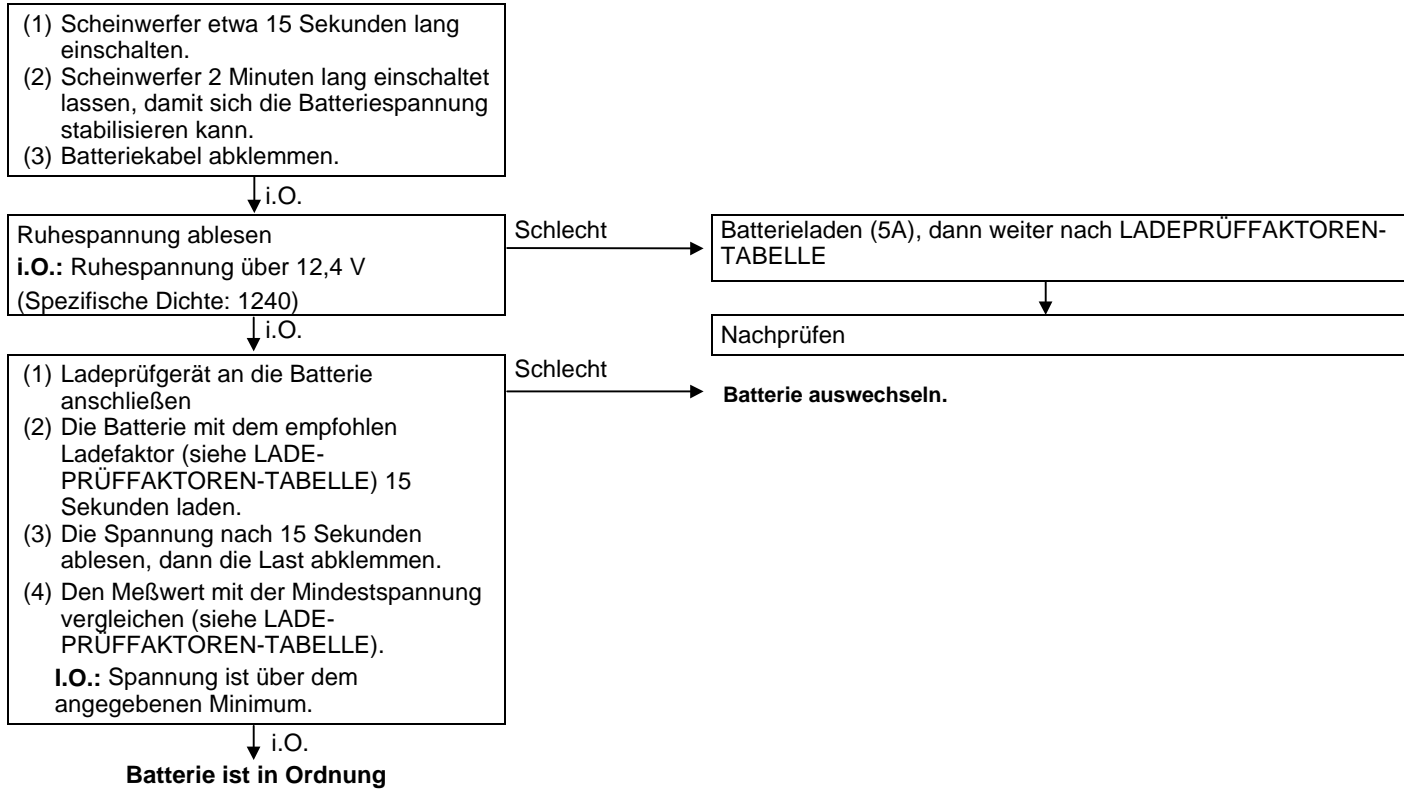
(1) Scheinwerfer etwa 15 Sekunden lang einschalten.
(2) Scheinwerfer 2 Minuten lang eingeschaltet lassen, damit sich die Batteriespannung stabilisieren kann.
(3) Batteriekabel abklemmen.

i.O.

Ruhespannung ablesen
**i.O.:** Ruhespannung über 12,4 V
(Spezifische Dichte: 1240)

Schlecht

Batterieladen (5A), dann weiter nach LADEPRÜFFAKTOREN-TABELLE

Nachprüfen

i.O.

(1) Ladeprüfgerät an die Batterie anschließen
(2) Die Batterie mit dem empfohlenen Ladefaktor (siehe LADEPRÜFFAKTOREN-TABELLE) 15 Sekunden laden.
(3) Die Spannung nach 15 Sekunden ablesen, dann die Last abklemmen.
(4) Den Meßwert mit der Mindestspannung vergleichen (siehe LADEPRÜFFAKTOREN-TABELLE).
**I.O.:** Spannung ist über dem angegebenen Minimum.

Schlecht

**Batterie auswechseln.**

i.O.

**Batterie ist in Ordnung**